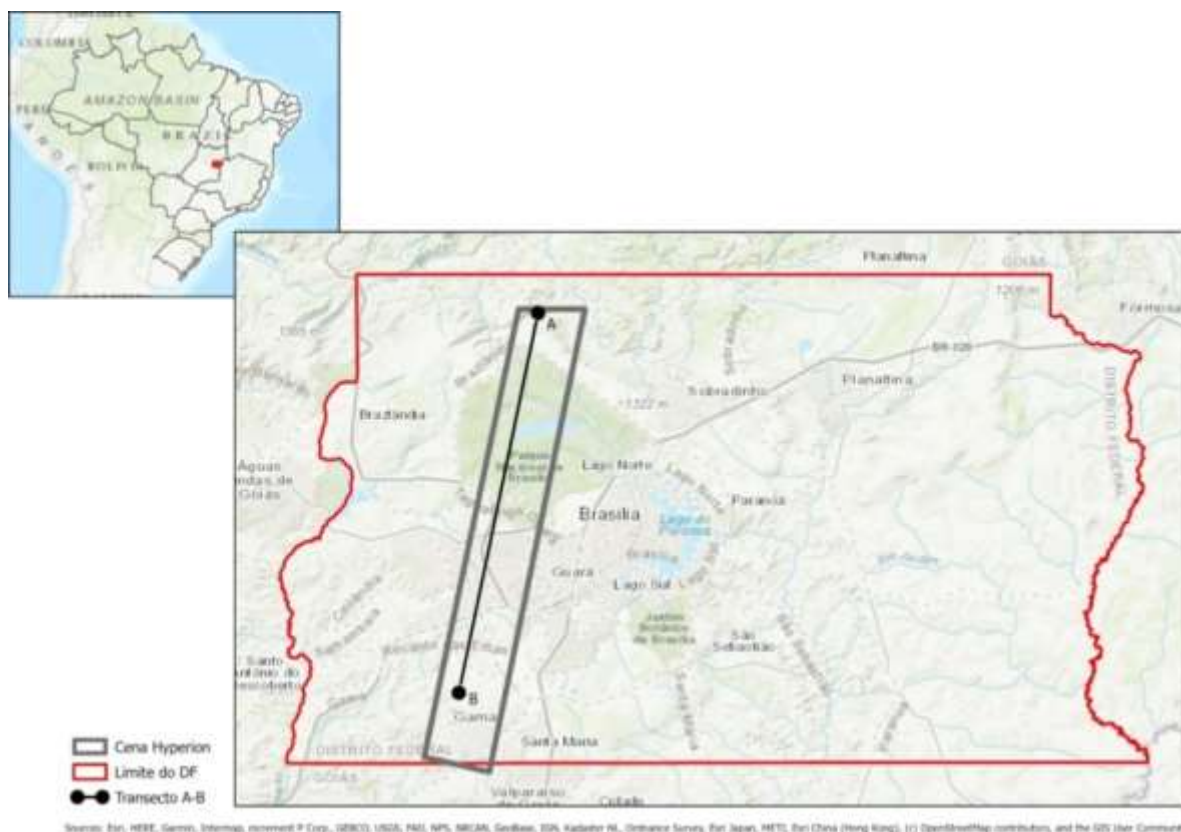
COLOMBIA
PERU
AMAZON BASIN
BRAZIL
BOLIVIA

Planaltina
GOIÁS
1205 m
Formosa
A
BR-020
1303 m
Sobradinho
Planaltina
1122 m
Brazlândia
DISTRITO FEDERAL
Águas Lindas de Goiás
Parque Nacional de Brasília
Lago Norte
Paranoá
Brasília
Lago do Paranoá
Guará
Lago Sul
Jardim Botânico de Brasília
São Sebastião
Santo Antônio do Descoberto
B
Gama
Santa Maria
DISTRITO FEDERAL
GOIÁS
Valparaíso de Goiás
Cidade

Cena Hyperion
Limite do DF
Transecto A-B

Sources: Esri, HERE, Garmin, Intermap, increment P Corp., GEBCO, USGS, FAO, NPS, NRCAN, GeoBase, IGN, Kadaster NL, Ordnance Survey, Esri Japan, METI, Esri China (Hong Kong), (c) OpenStreetMap contributors, and the GIS User Community